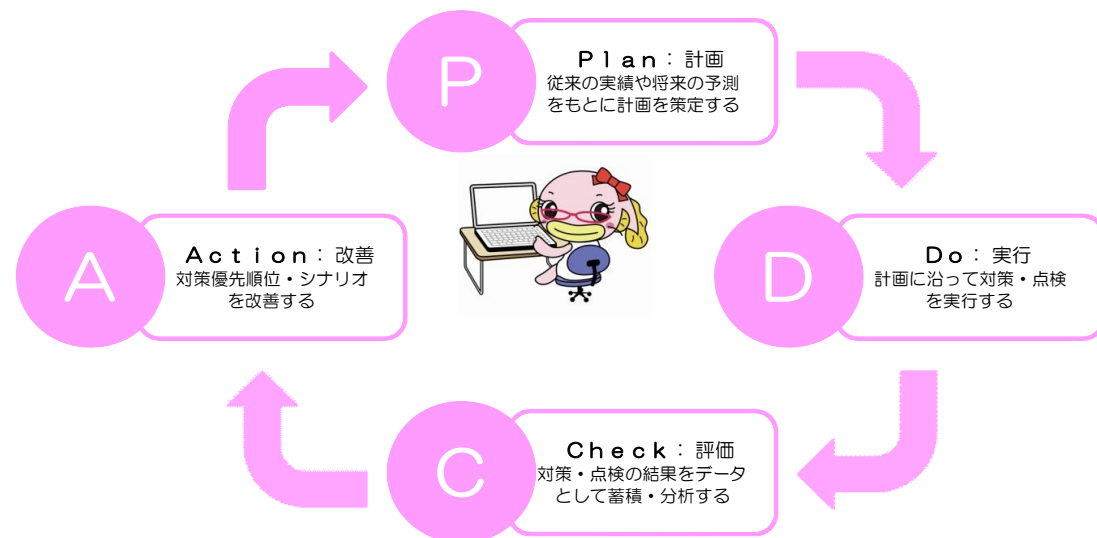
P

Plan：計画
従来の実績や将来の予測をもとに計画を策定する

D

Do：実行
計画に沿って対策・点検を実行する

C

Check：評価
対策・点検の結果をデータとして蓄積・分析する

A

Action：改善
対策優先順位・シナリオを改善する